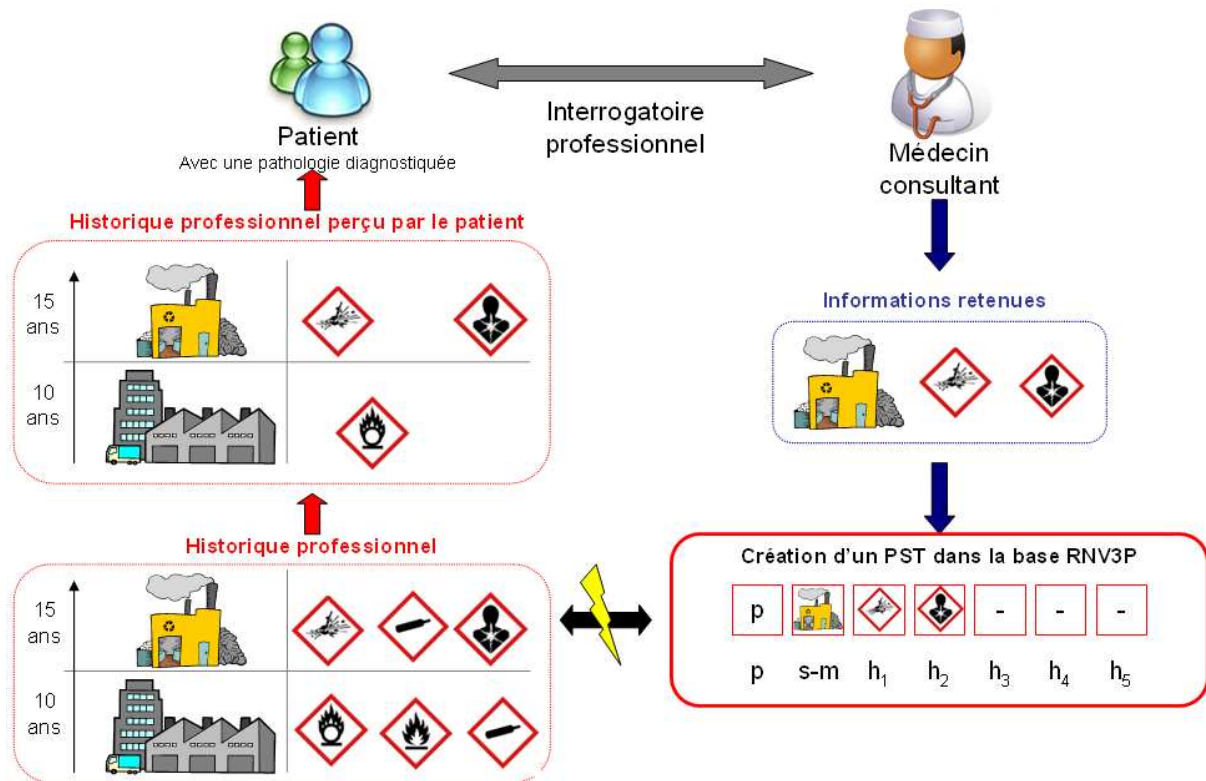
Patient
Avec une pathologie diagnostiquée

Interrogatoire professionnel

Médecin consultant

Historique professionnel perçu par le patient

15 ans
10 ans

Informations retenues

Historique professionnel

15 ans
10 ans

Création d'un PST dans la base RNV3P

p - - -

p s-m $h_1$ $h_2$ $h_3$ $h_4$ $h_5$